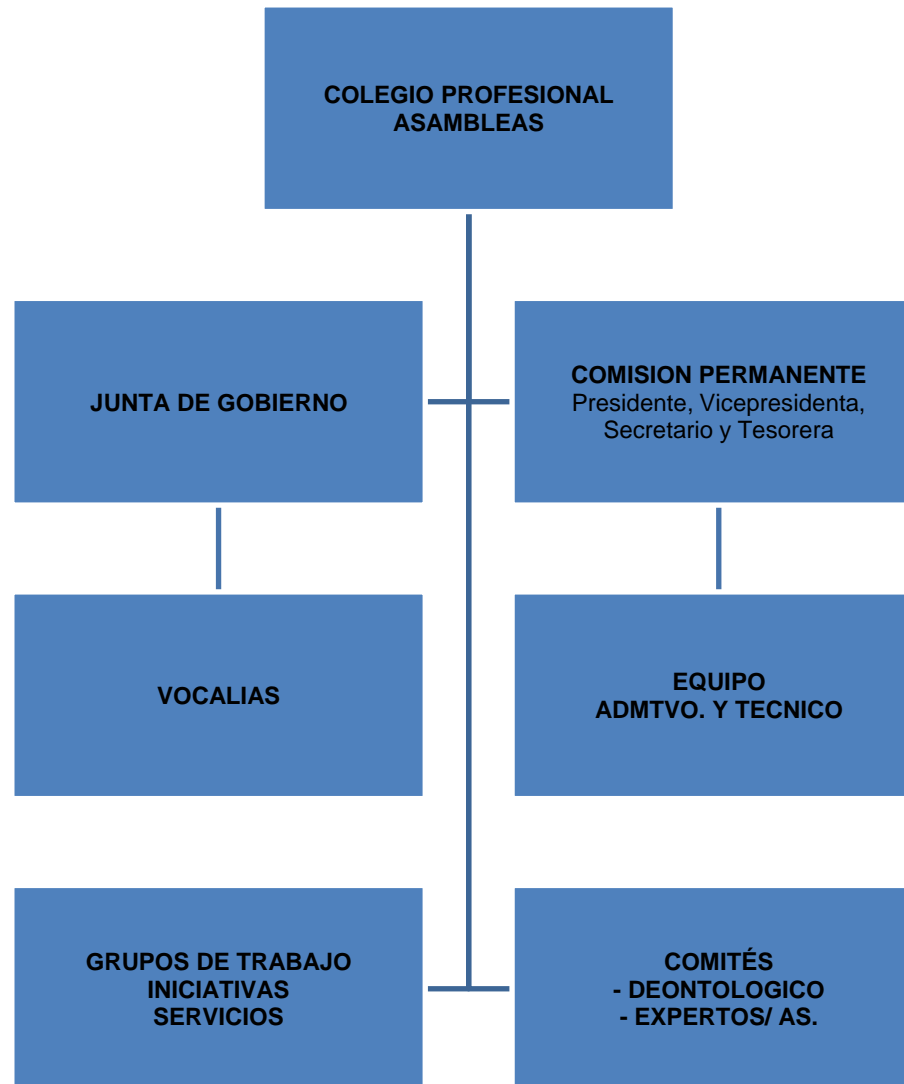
COLEGIO PROFESIONAL
ASAMBLEAS

JUNTA DE GOBIERNO

COMISION PERMANENTE
Presidente, Vicepresidenta, Secretario y Tesorera

VOCALIAS

EQUIPO
ADMTVO. Y TECNICO

GRUPOS DE TRABAJO
INICIATIVAS
SERVICIOS

COMITÉS
- DEONTOLOGICO
- EXPERTOS/ AS.